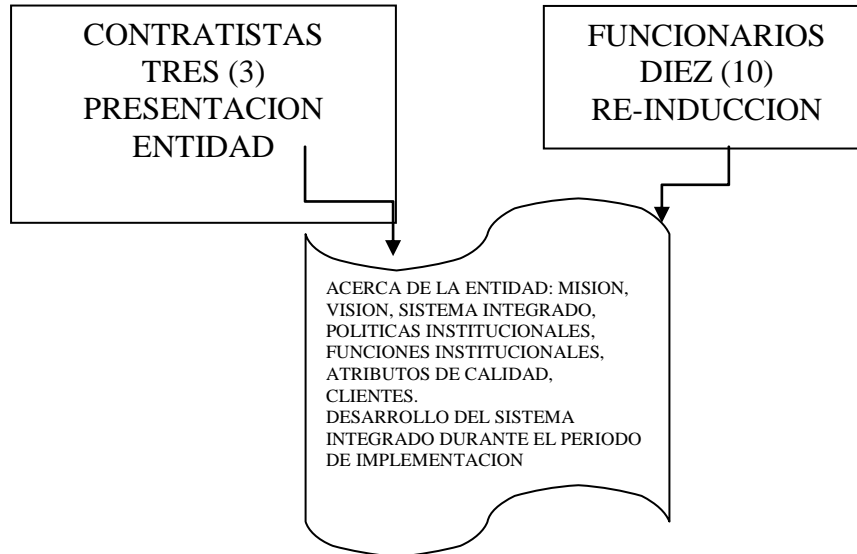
CONTRATISTAS
TRES (3)
PRESENTACION
ENTIDAD

FUNCIONARIOS
DIEZ (10)
RE-INDUCCION

ACERCA DE LA ENTIDAD: MISION, VISION, SISTEMA INTEGRADO, POLITICAS INSTITUCIONALES, FUNCIONES INSTITUCIONALES, ATRIBUTOS DE CALIDAD, CLIENTES.
DESARROLLO DEL SISTEMA INTEGRADO DURANTE EL PERIODO DE IMPLEMENTACION